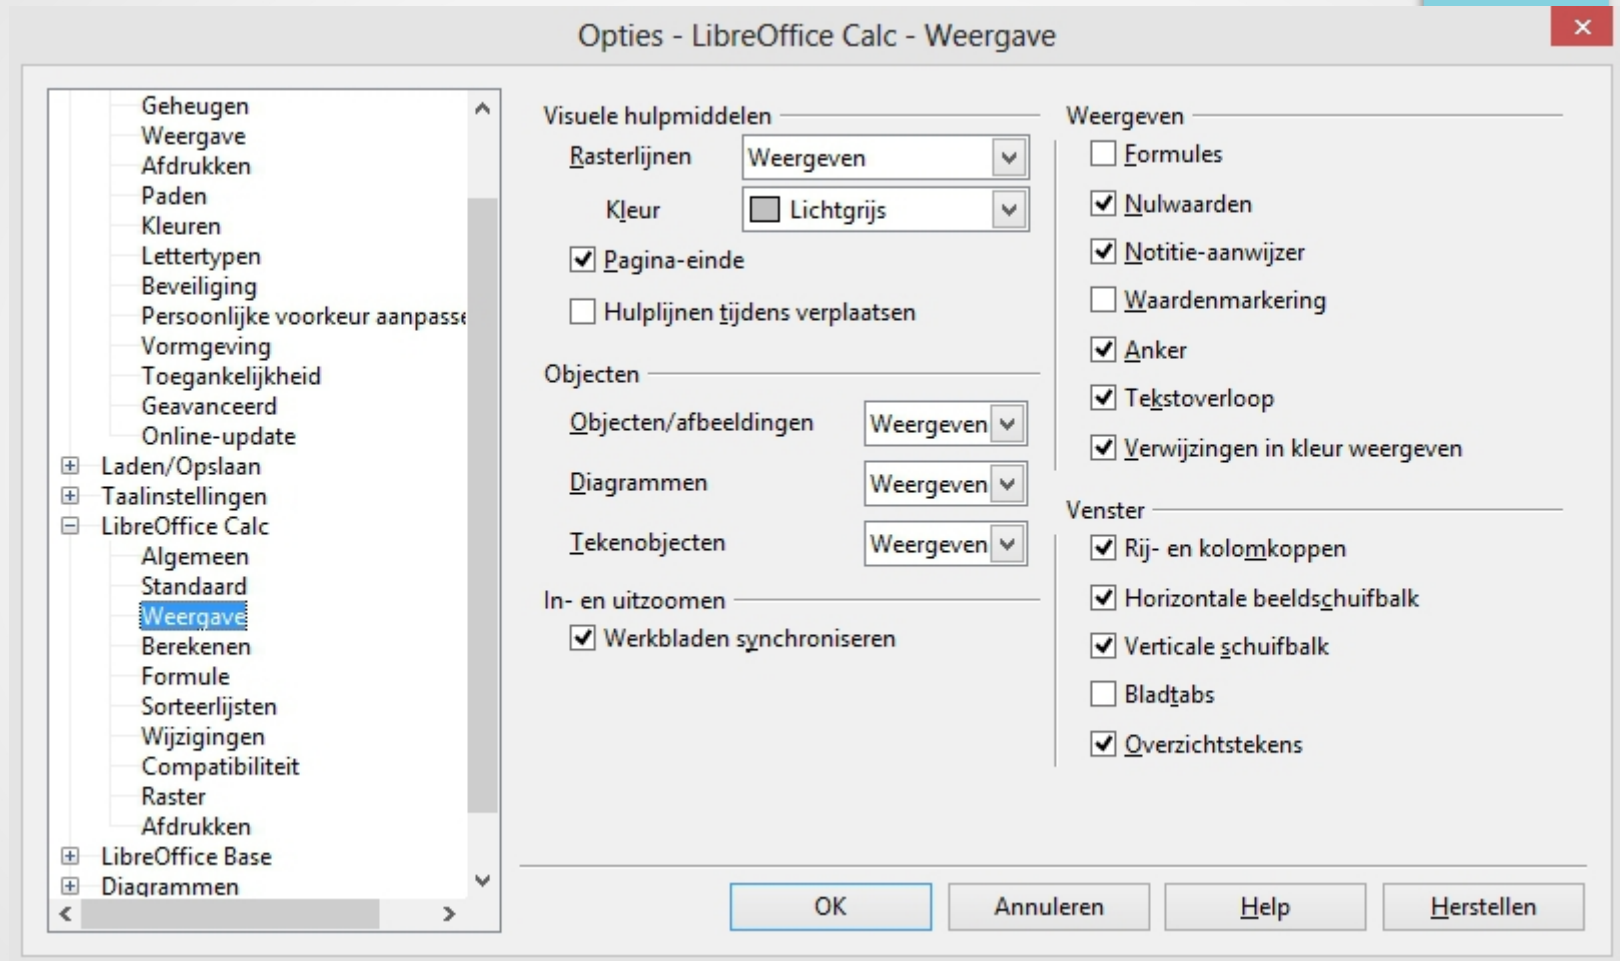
Opties - LibreOffice Calc - Weergave

Geheugen
Weergave
Afdrukken
Paden
Kleuren
Lettertypen
Beveiliging
Persoonlijke voorkeur aanpasse
Vormgeving
Toegankelijkheid
Geavanceerd
Online-update
Laden/Opslaan
Taalinstellingen
LibreOffice Calc
Algemeen
Standaard
Weergave
Berekenen
Formule
Sorteerlijsten
Wijzigingen
Compatibiliteit
Raster
Afdrukken
LibreOffice Base
Diagrammen

Visuele hulpmiddelen
Rasterlijnen Weergeven
Kleur Lichtgrijs
Pagina-einde
Hulplijnen tijdens verplaatsen

Objecten
Objecten/afbeeldingen Weergeven
Diagrammen Weergeven
Tekenobjecten Weergeven

In- en uitzoomen
Werkbladen synchroniseren

Weergeven
Formules
Nulwaarden
Notitie-aanwijzer
Waardenmarkering
Anker
Tekstoverloop
Verwijzingen in kleur weergeven

Venster
Rij- en kolomkoppen
Horizontale beeldschuifbalk
Verticale schuifbalk
Bladtabs
Overzichtstekens

OK Annuleren Help Herstellen